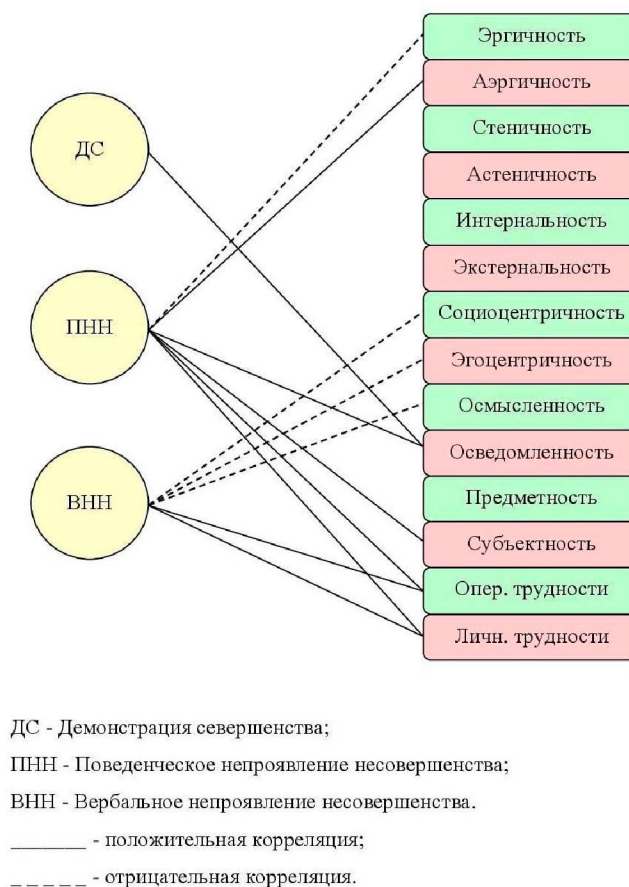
ДС

ПНН

ВНН

Эргичность
Аэргичность
Стеничность
Астеничность
Интернальность
Экстернальность
Социоцентричность
Эгоцентричность
Осмысленность
Осведомленность
Предметность
Субъектность
Опер. трудности
Личн. трудности

ДС - Демонстрация севершенства;

ПНН - Поведенческое непроявление несовершенства;

ВНН - Вербальное непроявление несовершенства.

_______ - положительная корреляция;

_ _ _ _ _ - отрицательная корреляция.